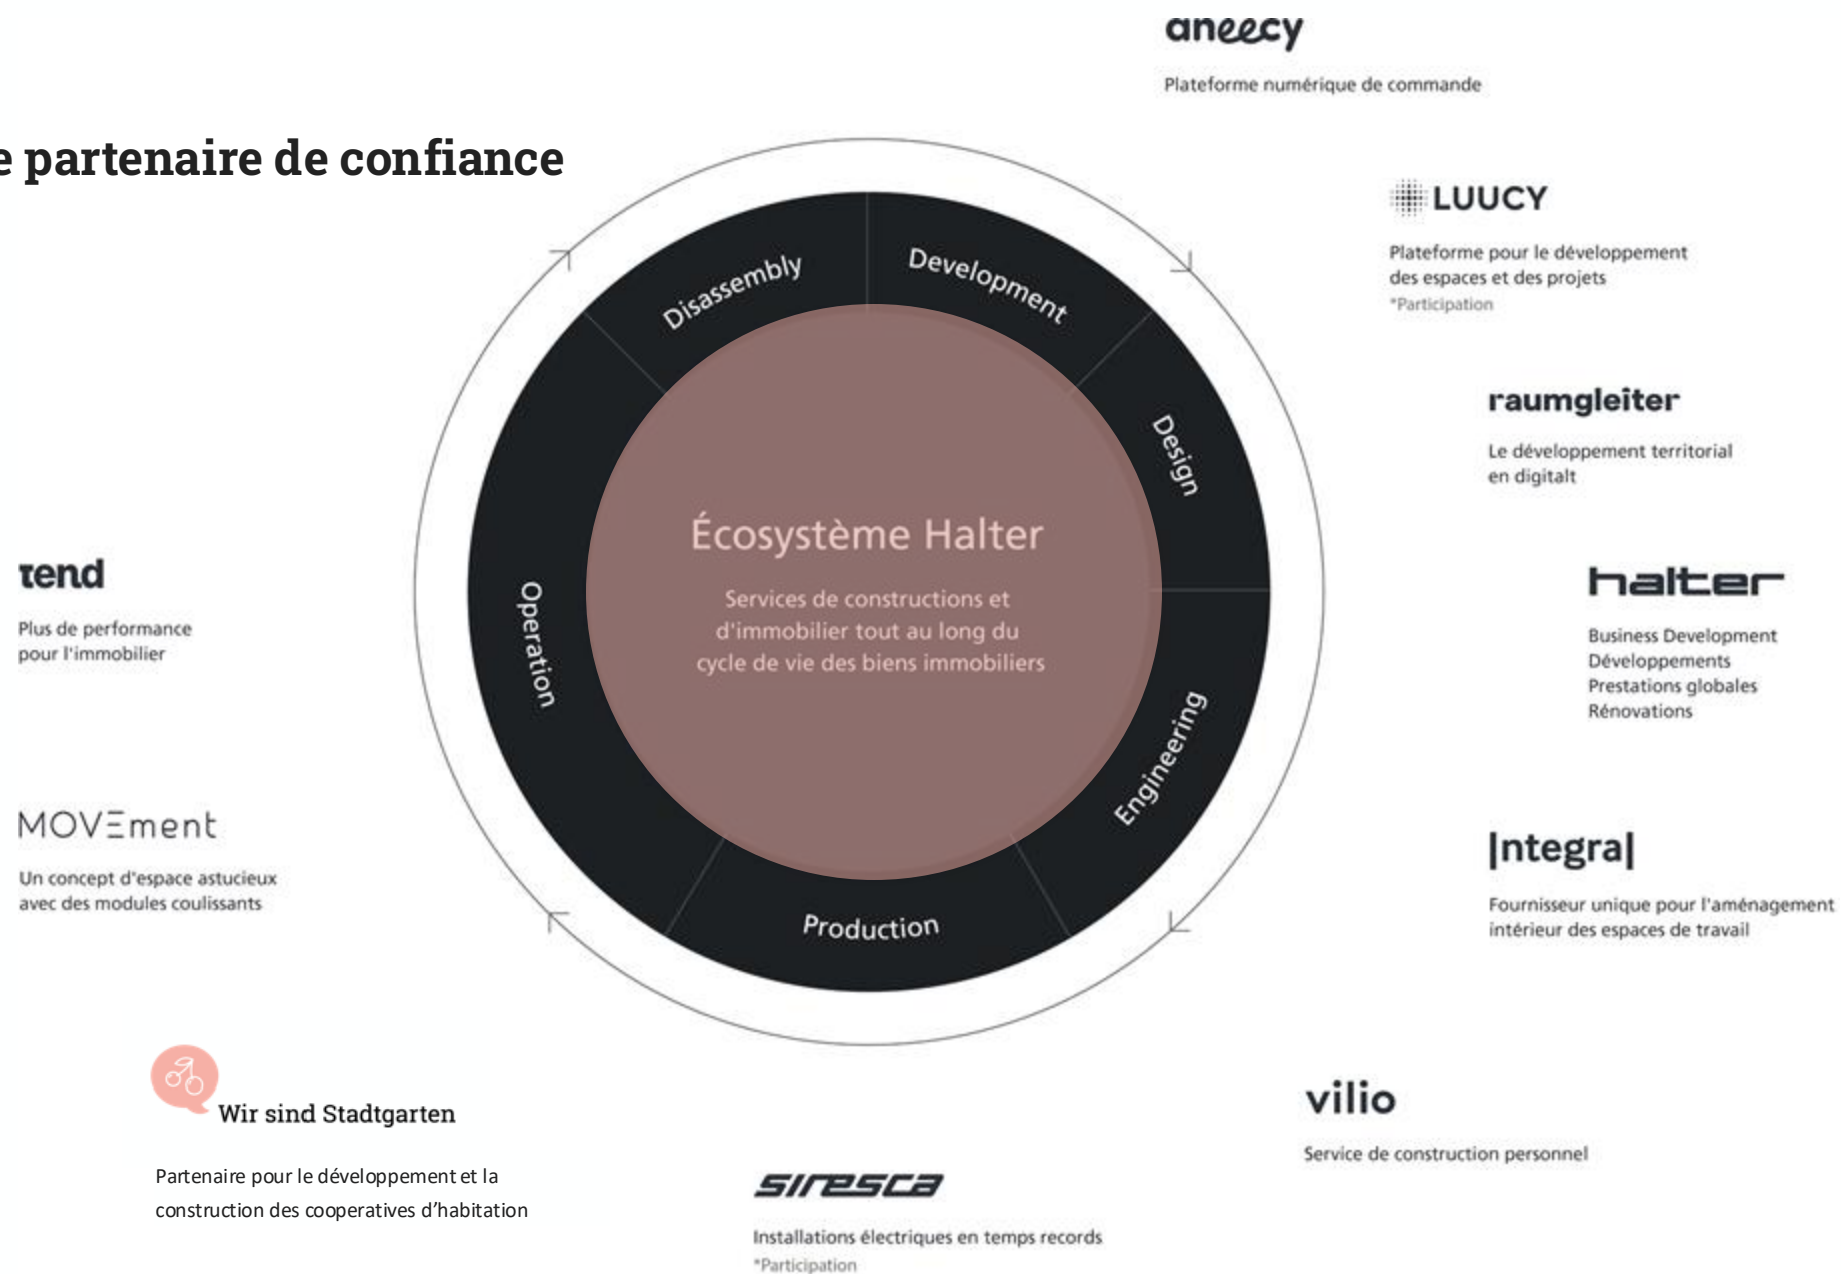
e partenaire de confiance

aneecy

Plateforme numérique de commande

LUUCY

Plateforme pour le développement des espaces et des projets
*Participation

raumgleiter

Le développement territorial en digitalt

halter

Business Development
Développements
Prestations globales
Rénovations

|integral|

Fournisseur unique pour l'aménagement intérieur des espaces de travail

vilio

Service de construction personnel

siresca

Installations électriques en temps records
*Participation

Wir sind Stadtgarten

Partenaire pour le développement et la construction des cooperatives d'habitation

MOV=ment

Un concept d'espace astucieux avec des modules coulissants

tend

Plus de performance pour l'immobilier

Disassembly
Development
Design
Engineering
Production
Operation

Écosystème Halter

Services de constructions et d'immobilier tout au long du cycle de vie des biens immobiliers